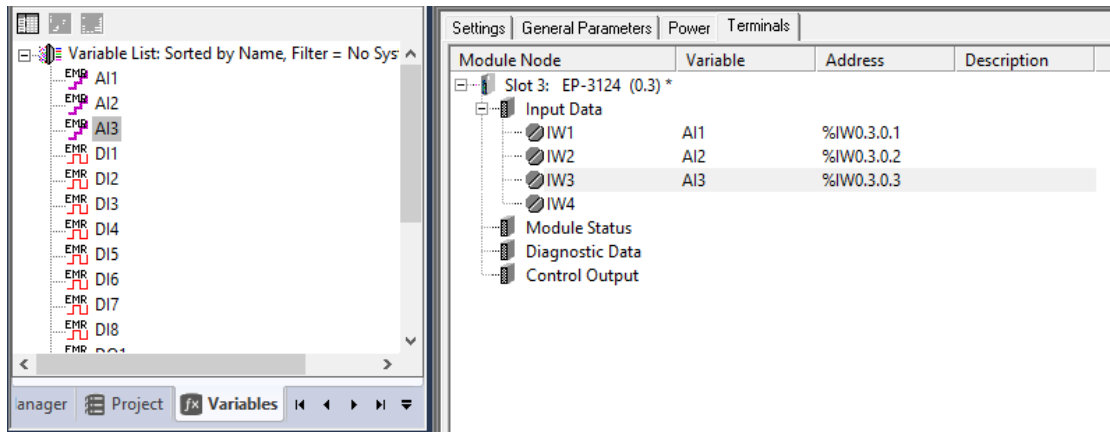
Variable List: Sorted by Name, Filter = No Sys

EMR AI1
EMR AI2
EMR AI3
EMR DI1
EMR DI2
EMR DI3
EMR DI4
EMR DI5
EMR DI6
EMR DI7
EMR DI8
EMR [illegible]

lanager | Project | Variables

Settings | General Parameters | Power | Terminals

| Module Node | Variable | Address | Description |
|---|---|---|---|
| Slot 3: EP-3124 (0.3) * | | | |
| Input Data | | | |
| IW1 | AI1 | %IW0.3.0.1 | |
| IW2 | AI2 | %IW0.3.0.2 | |
| IW3 | AI3 | %IW0.3.0.3 | |
| IW4 | | | |
| Module Status | | | |
| Diagnostic Data | | | |
| Control Output | | | |